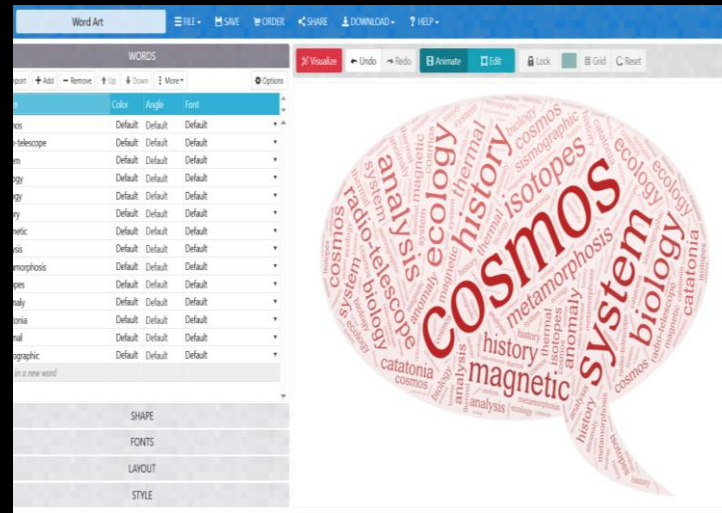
Word Art

FILE SAVE ORDER SHARE DOWNLOAD HELP

WORDS

port + Add − Remove ↑ Up ↓ Down ⋮ More Options

| e | Color | Angle | Font |
|---|---|---|---|
| nos | Default | Default | Default |
| o-telescope | Default | Default | Default |
| em | Default | Default | Default |
| ogy | Default | Default | Default |
| ogy | Default | Default | Default |
| ry | Default | Default | Default |
| netic | Default | Default | Default |
| sis | Default | Default | Default |
| amorphosis | Default | Default | Default |
| opes | Default | Default | Default |
| maly | Default | Default | Default |
| tonia | Default | Default | Default |
| mal | Default | Default | Default |
| ographic | Default | Default | Default |

in a new word

SHAPE

FONTS

LAYOUT

STYLE

Visualize Undo Redo Animate Edit Lock Grid Reset

cosmos system history magnetic ecology isotopes analysis radio-telescope biology metamorphosis catatonia thermal anomaly sismographic cosmos history ecology biology magnetic system analysis catatonia cosmos